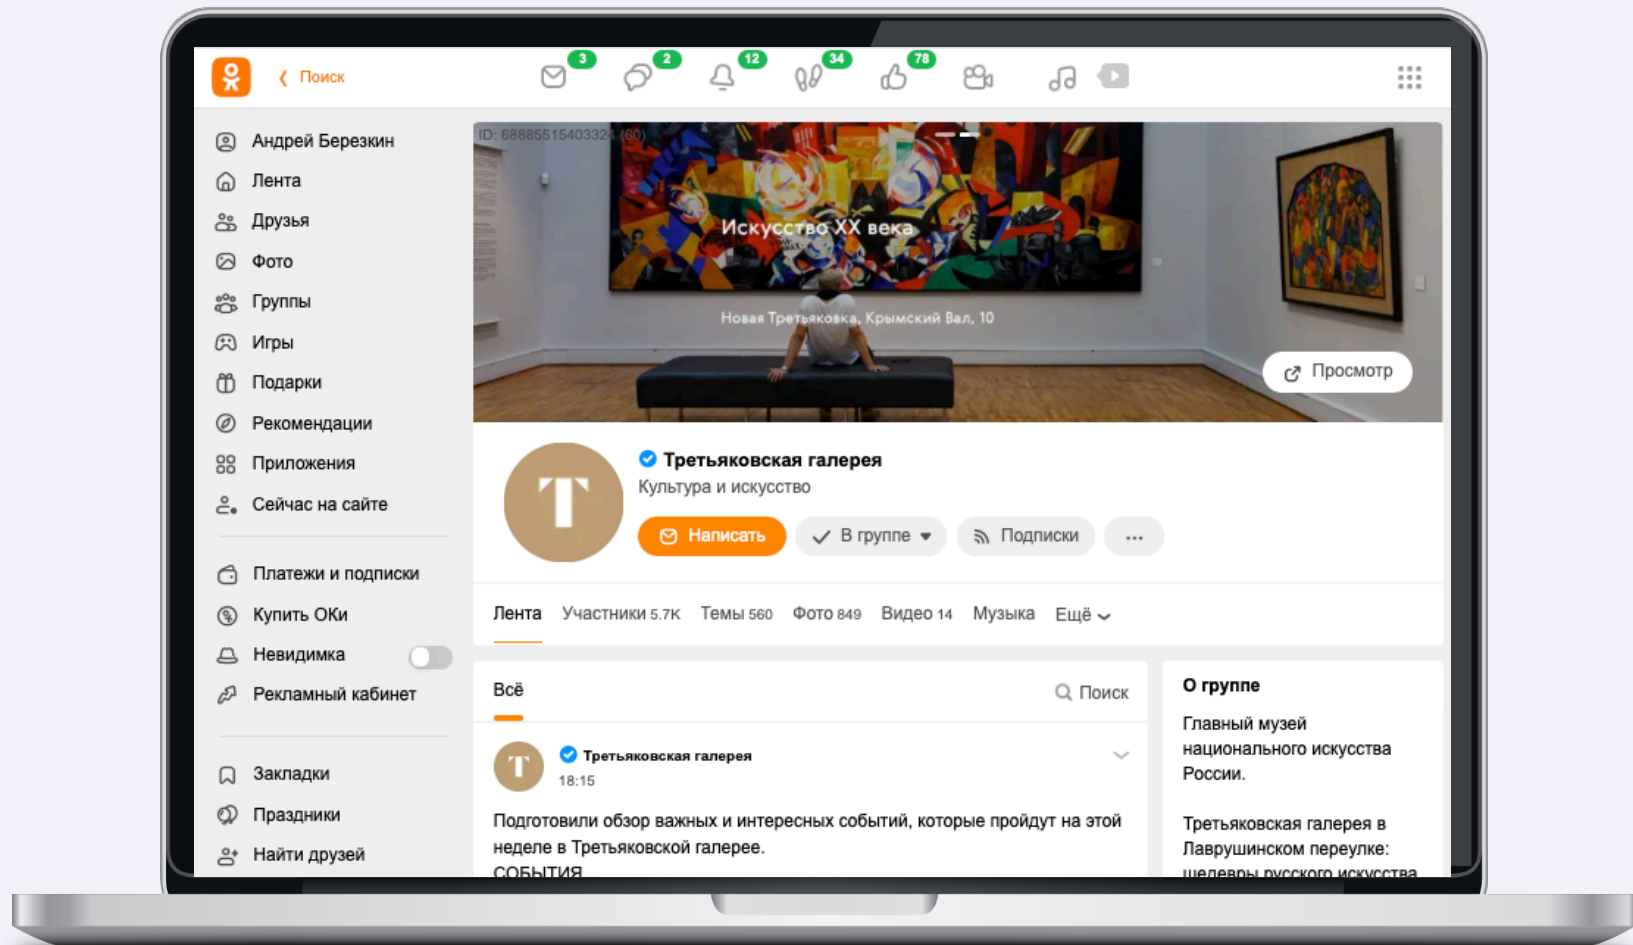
Поиск

3 2 12 34 78

Андрей Березкин
Лента
Друзья
Фото
Группы
Игры
Подарки
Рекомендации
Приложения
Сейчас на сайте

Платежи и подписки
Купить ОКи
Невидимка
Рекламный кабинет

Закладки
Праздники
Найти друзей

ID: 68885515403324 (60)

Искусство XX века

Новая Третьяковка, Крымский Вал, 10

Просмотр

T

Третьяковская галерея
Культура и искусство

Написать
В группе
Подписки
...

Лента Участники 5.7K Темы 560 Фото 849 Видео 14 Музыка Ещё

Всё
Поиск

T
Третьяковская галерея
18:15

Подготовили обзор важных и интересных событий, которые пройдут на этой неделе в Третьяковской галерее.
СОБЫТИЯ

О группе

Главный музей национального искусства России.

Третьяковская галерея в Лаврушинском переулке: шедевры русского искусства